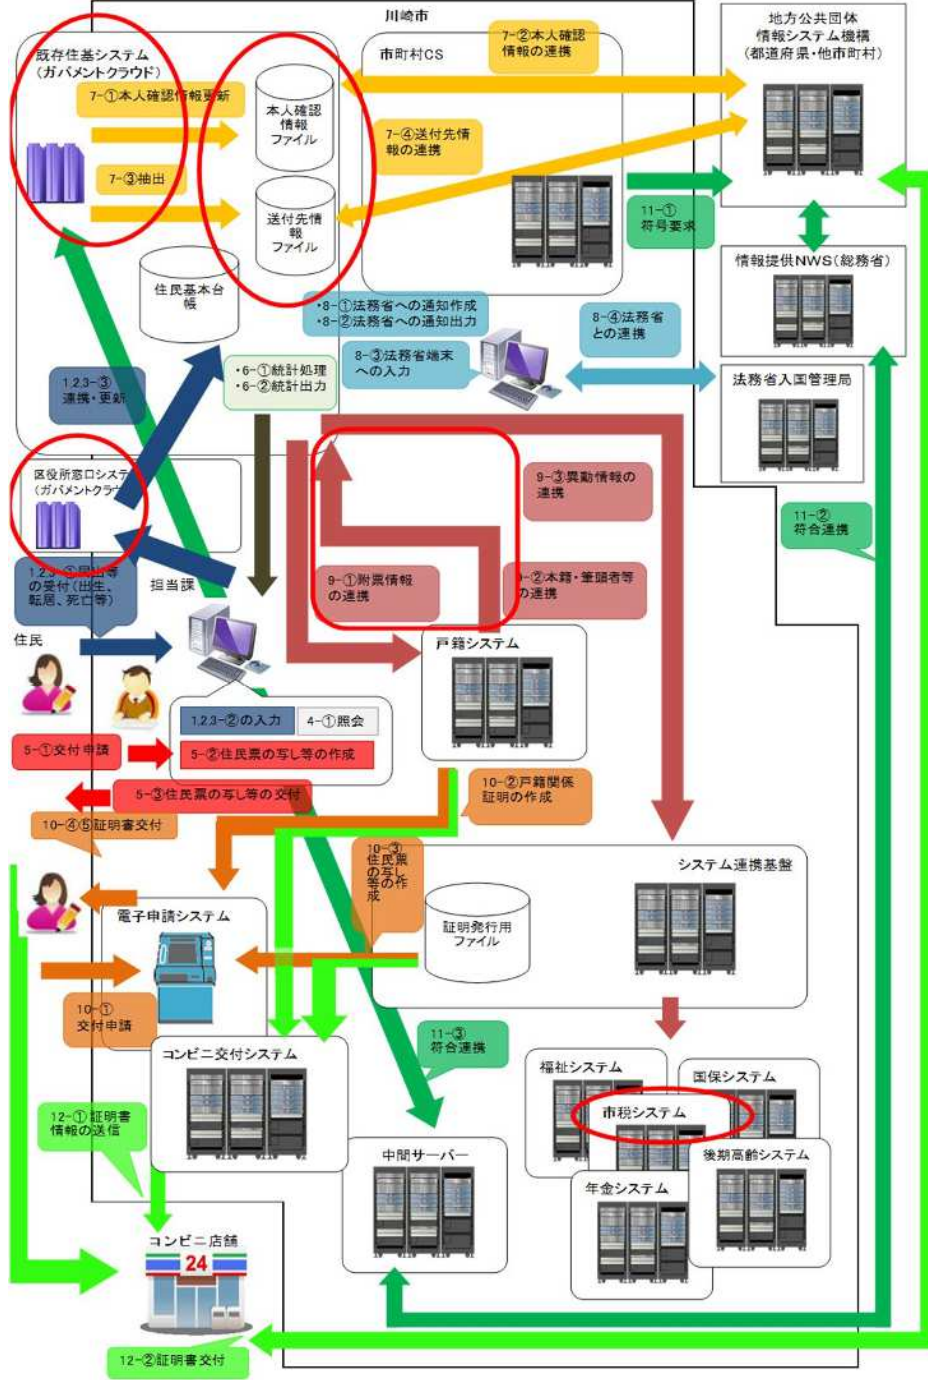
川崎市

既存住基システム
(ガバメントクラウド)

7-①本人確認情報更新

7-③抽出

本人確認情報ファイル

送付先情報ファイル

住民基本台帳

市町村CS

7-②本人確認情報の連携

7-④送付先情報の連携

地方公共団体情報システム機構
(都道府県・他市町村)

11-①
符号要求

情報提供NWS(総務省)

・8-①法務省への通知作成
・8-②法務省への通知出力

8-③法務省端末への入力

8-④法務省との連携

法務省入国管理局

1.2.3-③
連携・更新

・6-①統計処理
・6-②統計出力

区役所窓口システム
(ガバメントクラウド)

9-③異動情報の連携

11-②
符合連携

1.2.3-①届出等の受付(出生、転居、死亡等)

担当課

9-①附票情報の連携

9-②本籍・筆頭者等の連携

住民

戸籍システム

1.2.3-②の入力

4-①照会

5-①交付申請

5-②住民票の写し等の作成

5-③住民票の写し等の交付

10-②戸籍関係証明の作成

10-④⑤証明書交付

10-③
住民票の写し等の作成

システム連携基盤

電子申請システム

証明発行用ファイル

10-①
交付申請

コンビニ交付システム

11-③
符合連携

福祉システム

国保システム

市税システム

後期高齢システム

12-①証明書情報の送信

中間サーバー

年金システム

コンビニ店舗

24

12-②証明書交付